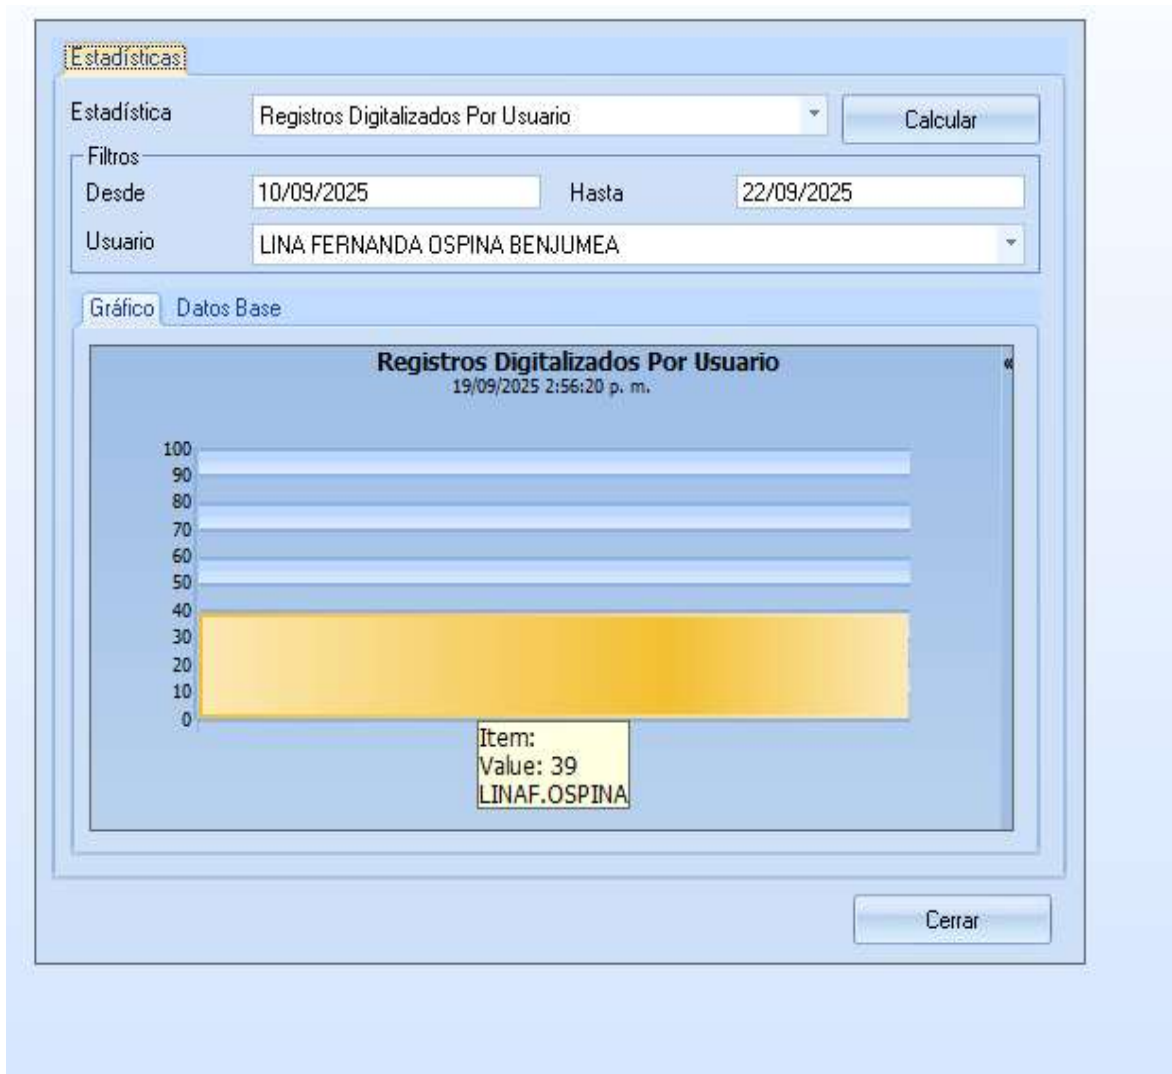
Estadísticas

Estadística
Registros Digitalizados Por Usuario
Calcular

Filtros
Desde
10/09/2025
Hasta
22/09/2025
Usuario
LINA FERNANDA OSPINA BENJUMEA

Gráfico
Datos Base

Registros Digitalizados Por Usuario
19/09/2025 2:56:20 p. m.

«

100
90
80
70
60
50
40
30
20
10
0

Item:
Value: 39
LINAF.OSPINA

Cerrar